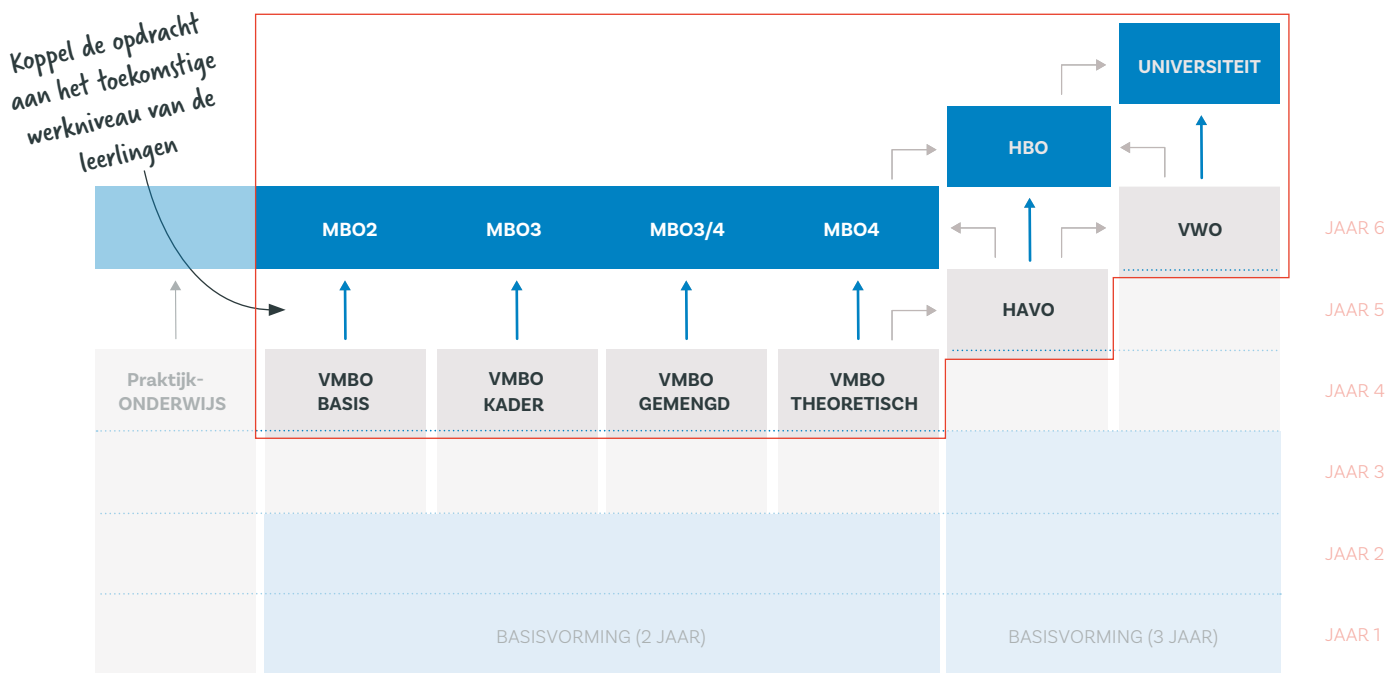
Koppel de opdracht aan het toekomstige werkniveau van de leerlingen

UNIVERSITEIT

HBO

MBO2 MBO3 MBO3/4 MBO4

VWO

JAAR 6

HAVO

JAAR 5

Praktijk-ONDERWIJS

VMBO BASIS

VMBO KADER

VMBO GEMENGD

VMBO THEORETISCH

JAAR 4

JAAR 3

JAAR 2

BASISVORMING (2 JAAR)

BASISVORMING (3 JAAR)

JAAR 1